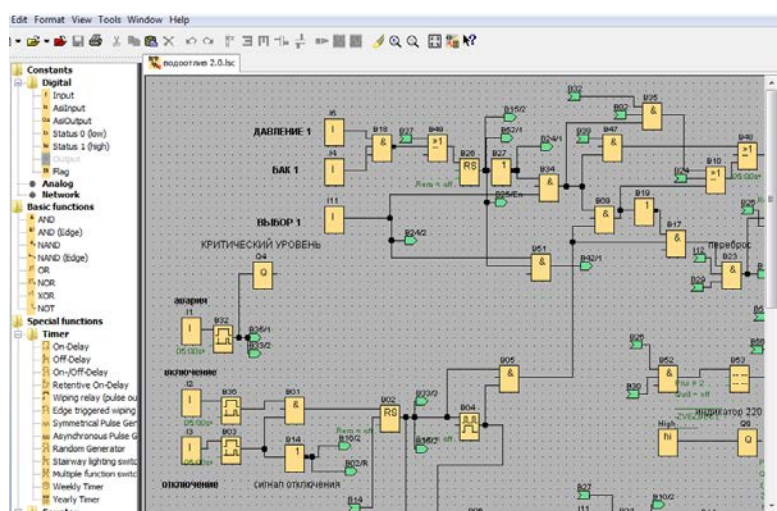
Edit Format View Tools Window Help

водоотлив 2.0.lsc

Constants
Digital
Input
AsiInput
AsiOutput
Status 0 (low)
Status 1 (high)
Output
Flag
Analog
Network
Basic functions
AND
AND (Edge)
NAND
NAND (Edge)
OR
NOR
XOR
NOT
Special functions
Timer
On-Delay
Off-Delay
On-/Off-Delay
Retentive On-Delay
Wiping relay (pulse ou
Edge triggered wiping
Symmetrical Pulse Gen
Asynchronous Pulse G
Random Generator
Stairway lighting switc
Multiple function switc
Weekly Timer
Yearly Timer

ДАВЛЕНИЕ 1
I6
B18
&
B27
B49
≥1
B26
RS
B27
1
B15/2
B62/1
B24/1
B34
&
B02
B02
B25
&
B39
B47
&
B40
≥1
B10
≥1
БАК 1
I4
Rem = off
B25/En
B09
&
B19
1
B17
&
ВЫБОР 1
I11
B24/2
КРИТИЧЕСКИЙ УРОВЕНЬ
B51
&
B42/1
I12
перебрас
B23
&
B29
Q4
Q
авария
I1
05:00s+
B32
B36/1
B33/2
включение
I2
05:00s+
B36
I3
05:00s+
B03
B01
&
B14
1
B02
RS
Rem = off
B10/2
B02/R
B27/3
B04
B05
&
B38/2
B26
B52
&
B30
B53
Par = 2
Out = off
индикатор 220
High
hi
Q6
сигнал отключения
отключение
B14
B27
B10/2
I11